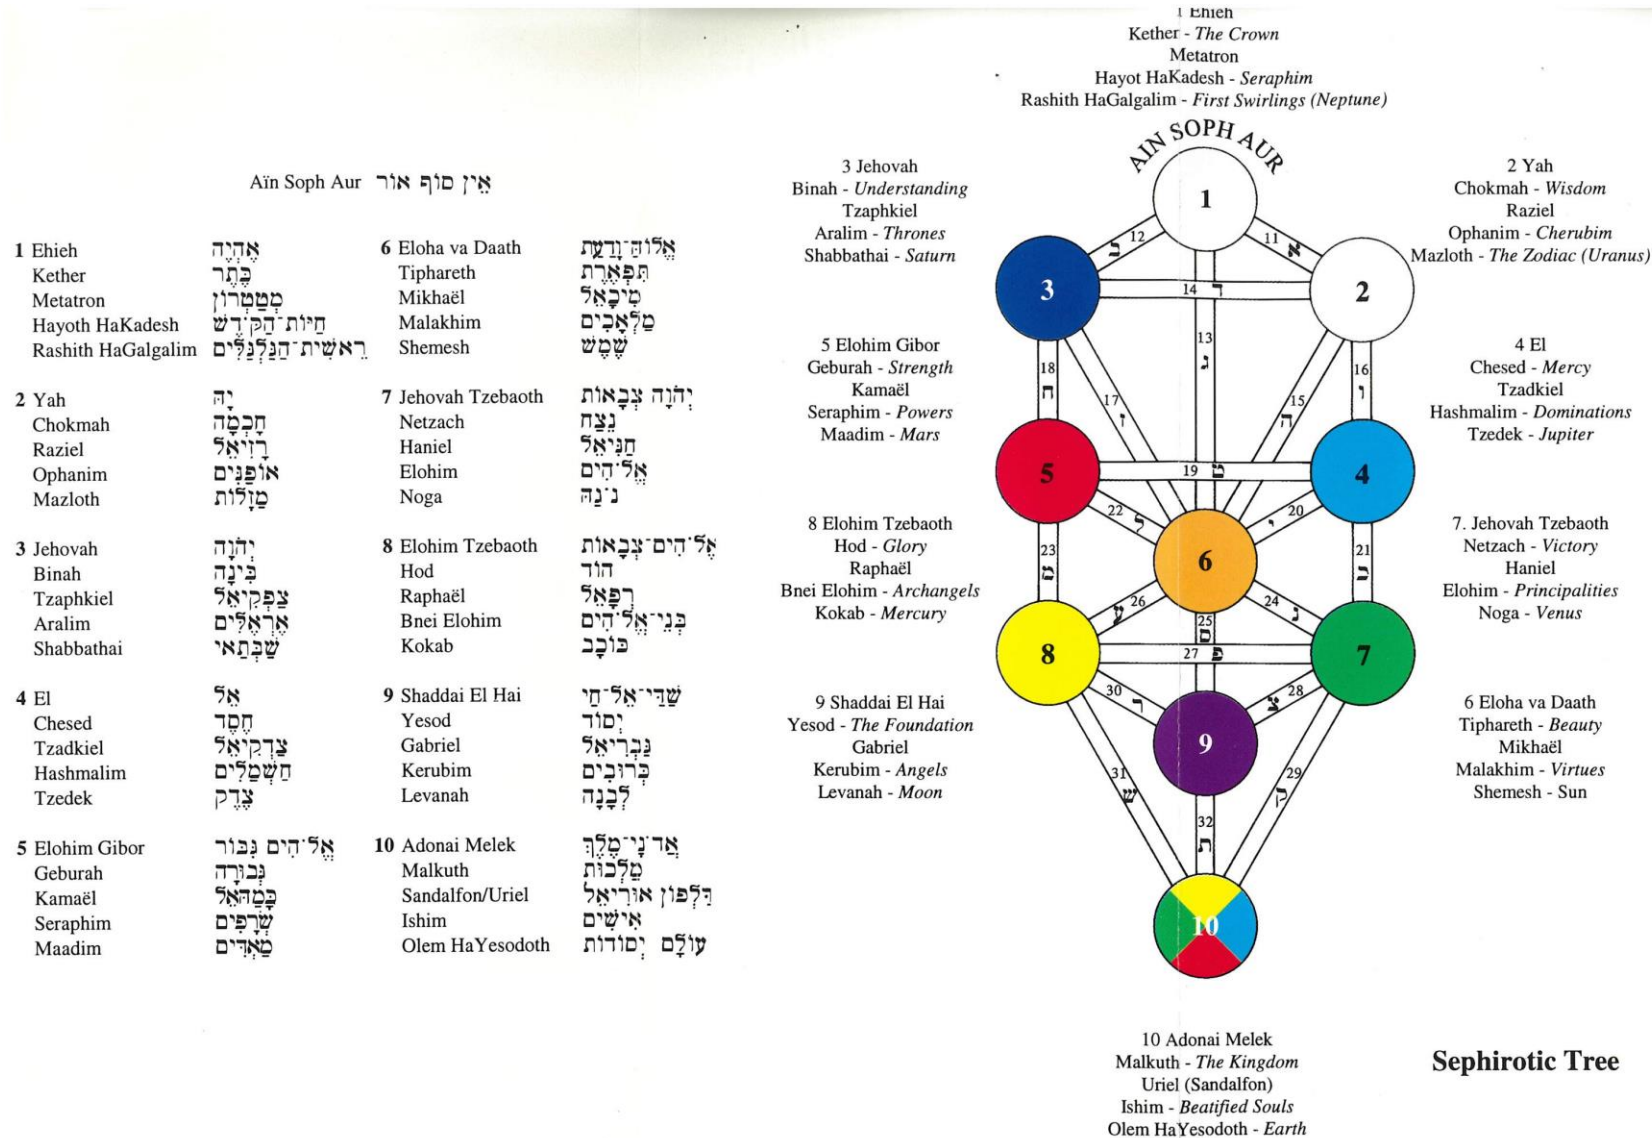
Aïn Soph Aur אֵין סוֹף אוֹר

1 Ehieh אֶהְיֶה
Kether כֶּתֶר
Metatron מְטַטְרוֹן
Hayoth HaKadesh חַיּוֹת הַקֹּדֶשׁ
Rashith HaGalgalim רֵאשִׁית הַגַּלְגַּלִּים

2 Yah יָהּ
Chokmah חָכְמָה
Raziel רָזִיאֵל
Ophanim אוֹפַנִּים
Mazloth מַזָּלוֹת

3 Jehovah יְהֹוָה
Binah בִּינָה
Tzaphkiel צַפְקִיאֵל
Aralim אֶרְאֶלִּים
Shabbathai שַׁבְּתַאי

4 El אֵל
Chesed חֶסֶד
Tzadkiel צַדְקִיאֵל
Hashmalim חַשְׁמַלִּים
Tzedek צֶדֶק

5 Elohim Gibor אֱלֹהִים גִּבּוֹר
Geburah גְּבוּרָה
Kamaël כַּמָאֵל
Seraphim שְׂרָפִים
Maadim מַאְדִּים

6 Eloha va Daath אֱלוֹהַ וָדַעַת
Tiphareth תִּפְאֶרֶת
Mikhaël מִיכָאֵל
Malakhim מַלְאָכִים
Shemesh שֶׁמֶשׁ

7 Jehovah Tzebaoth יְהֹוָה צְבָאוֹת
Netzach נֵצַח
Haniel חַנִּיאֵל
Elohim אֱלֹהִים
Noga נֹגַהּ

8 Elohim Tzebaoth אֱלֹהִים צְבָאוֹת
Hod הוֹד
Raphaël רְפָאֵל
Bnei Elohim בְּנֵי אֱלֹהִים
Kokab כּוֹכָב

9 Shaddai El Hai שַׁדַּי אֵל חַי
Yesod יְסוֹד
Gabriel גַּבְרִיאֵל
Kerubim כְּרוּבִים
Levanah לְבָנָה

10 Adonai Melek אֲדֹנָי מֶלֶךְ
Malkuth מַלְכוּת
Sandalfon/Uriel סַנְדַּלְפוֹן אוּרִיאֵל
Ishim אִישִׁים
Olem HaYesodoth עוֹלָם יְסוֹדוֹת

1 Ehieh
Kether - The Crown
Metatron
Hayot HaKadesh - Seraphim
Rashith HaGalgalim - First Swirlings (Neptune)

AÏN SOPH AUR

3 Jehovah
Binah - Understanding
Tzaphkiel
Aralim - Thrones
Shabbathai - Saturn

2 Yah
Chokmah - Wisdom
Raziel
Ophanim - Cherubim
Mazloth - The Zodiac (Uranus)

5 Elohim Gibor
Geburah - Strength
Kamaël
Seraphim - Powers
Maadim - Mars

4 El
Chesed - Mercy
Tzadkiel
Hashmalim - Dominations
Tzedek - Jupiter

8 Elohim Tzebaoth
Hod - Glory
Raphaël
Bnei Elohim - Archangels
Kokab - Mercury

7. Jehovah Tzebaoth
Netzach - Victory
Haniel
Elohim - Principalities
Noga - Venus

9 Shaddai El Hai
Yesod - The Foundation
Gabriel
Kerubim - Angels
Levanah - Moon

6 Eloha va Daath
Tiphareth - Beauty
Mikhaël
Malakhim - Virtues
Shemesh - Sun

1 2 3 4 5 6 7 8 9 10
11 א 12 ב 13 ג 14 ד 15 ה 16 ו 17 ז 18 ח 19 ט 20 י 21 כ 22 ל 23 מ 24 נ 25 ס 26 ע 27 פ 28 צ 29 ק 30 ר 31 ש 32 ת

10 Adonai Melek
Malkuth - The Kingdom
Uriel (Sandalfon)
Ishim - Beatified Souls
Olem HaYesodoth - Earth

Sephirotic Tree